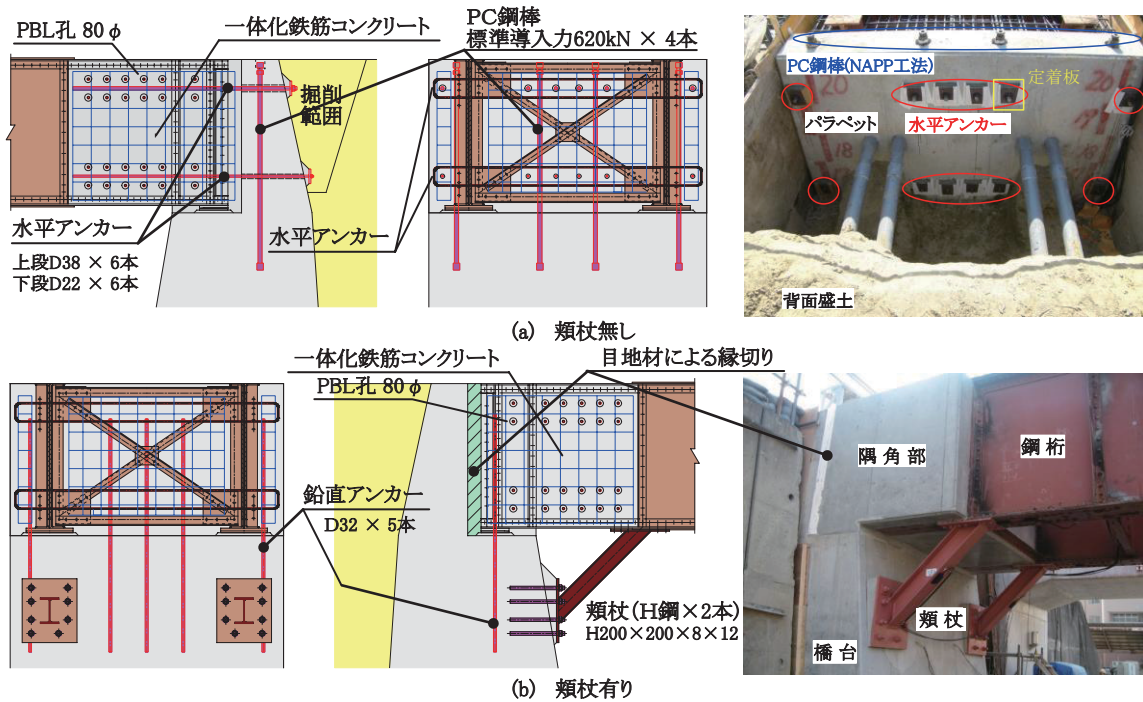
PBL孔 80 φ

一体化鉄筋コンクリート

PC鋼棒
標準導入力620kN × 4本

掘削範囲

水平アンカー

上段D38 × 6本
下段D22 × 6本

水平アンカー

PC鋼棒(NAPP工法)

定着板

パラペット

水平アンカー

20

背面盛土

(a) 頬杖無し

一体化鉄筋コンクリート

目地材による縁切り

PBL孔 80 φ

鉛直アンカー

D32 × 5本

頬杖(H鋼×2本)
H200×200×8×12

隅角部

鋼桁

頬杖

橋台

(b) 頬杖有り